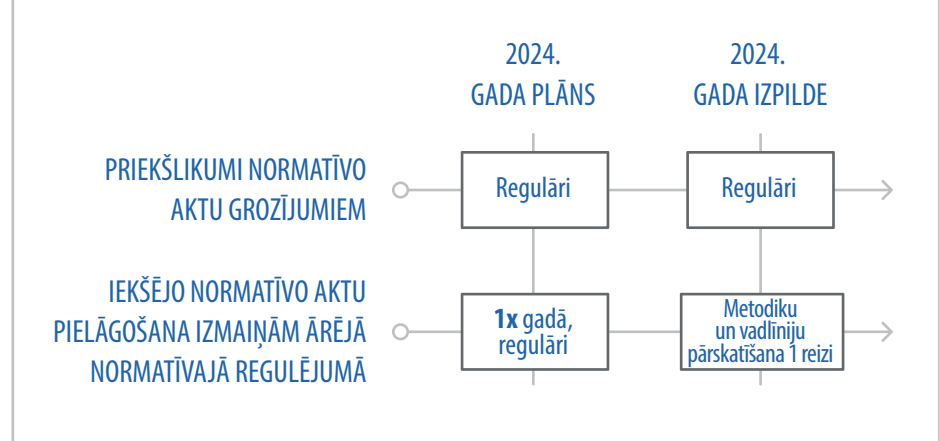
2024. GADA PLĀNS

2024. GADA IZPILDE

PRIEKŠLIKUMI NORMATĪVO AKTU GROZĪJUMIEM

Regulāri

Regulāri

IEKŠĒJO NORMATĪVO AKTU PIELĀGOŠANA IZMAIŅĀM ĀRĒJĀ NORMATĪVAJĀ REGULĒJUMĀ

**1x** gadā, regulāri

Metodiku un vadlīniju pārskatīšana 1 reizi